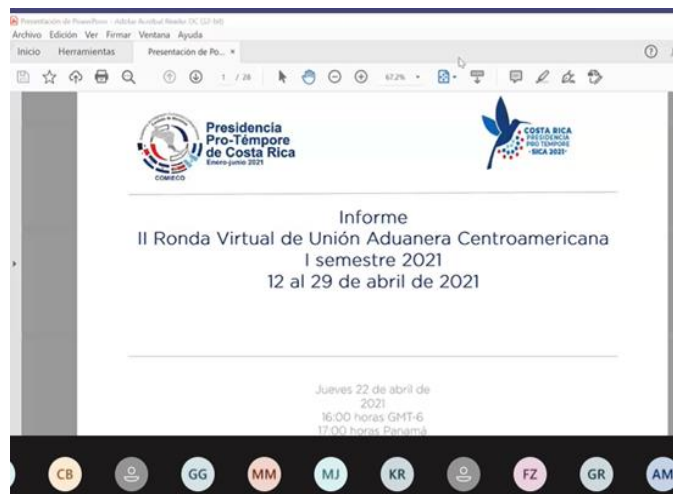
Presentación de PowerPoint - Adobe Acrobat Reader DC (32-bit)
Archivo Edición Ver Firmar Ventana Ayuda
Inicio Herramientas Presentación de Po... ×
1 / 28 67,2%

Presidencia Pro-Tempore de Costa Rica
Enero-junio 2021
COMIECO

COSTA RICA
PRESIDENCIA PRO TEMPORE
· SICA 2021 ·

Informe
II Ronda Virtual de Unión Aduanera Centroamericana
I semestre 2021
12 al 29 de abril de 2021

Jueves 22 de abril de 2021
16:00 horas GMT-6
17:00 horas Panamá

CB GG MM MJ KR FZ GR AM